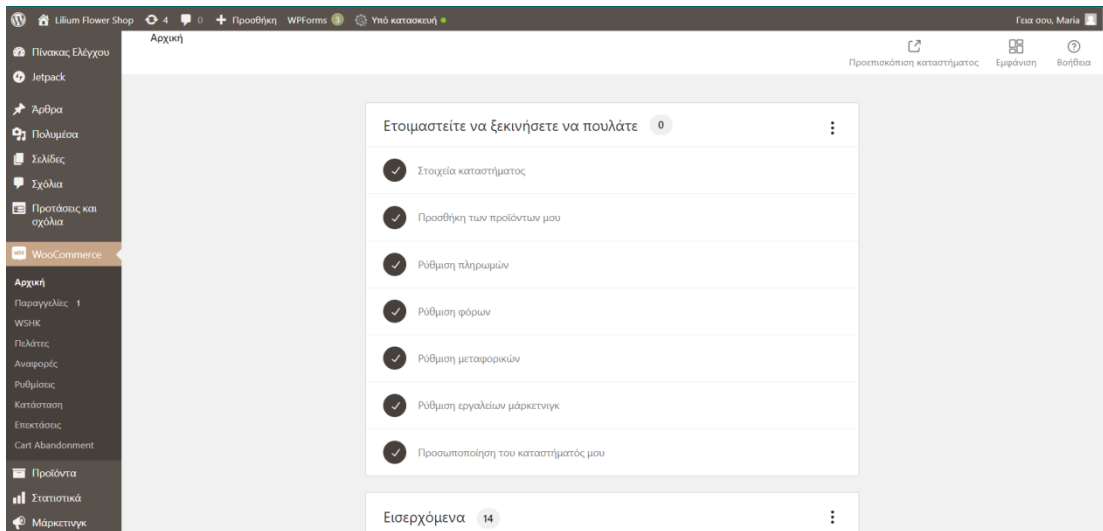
Lilium Flower Shop 4 0 + Προσθήκη WPForms 3 Υπό κατασκευή

Γεια σου, Maria

Πίνακας Ελέγχου
Jetpack
Άρθρα
Πολυμέσα
Σελίδες
Σχόλια
Προτάσεις και σχόλια
WooCommerce
Αρχική
Παραγγελίες 1
WSHK
Πελάτες
Αναφορές
Ρυθμίσεις
Κατάσταση
Επεκτάσεις
Cart Abandonment
Προϊόντα
Στατιστικά
Μάρκετινγκ

Αρχική

Προεπισκόπηση καταστήματος
Εμφάνιση
Βοήθεια

Ετοιμαστείτε να ξεκινήσετε να πουλάτε 0

Στοιχεία καταστήματος
Προσθήκη των προϊόντων μου
Ρύθμιση πληρωμών
Ρύθμιση φόρων
Ρύθμιση μεταφορικών
Ρύθμιση εργαλείων μάρκετινγκ
Προσωποποίηση του καταστήματός μου

Εισερχόμενα 14